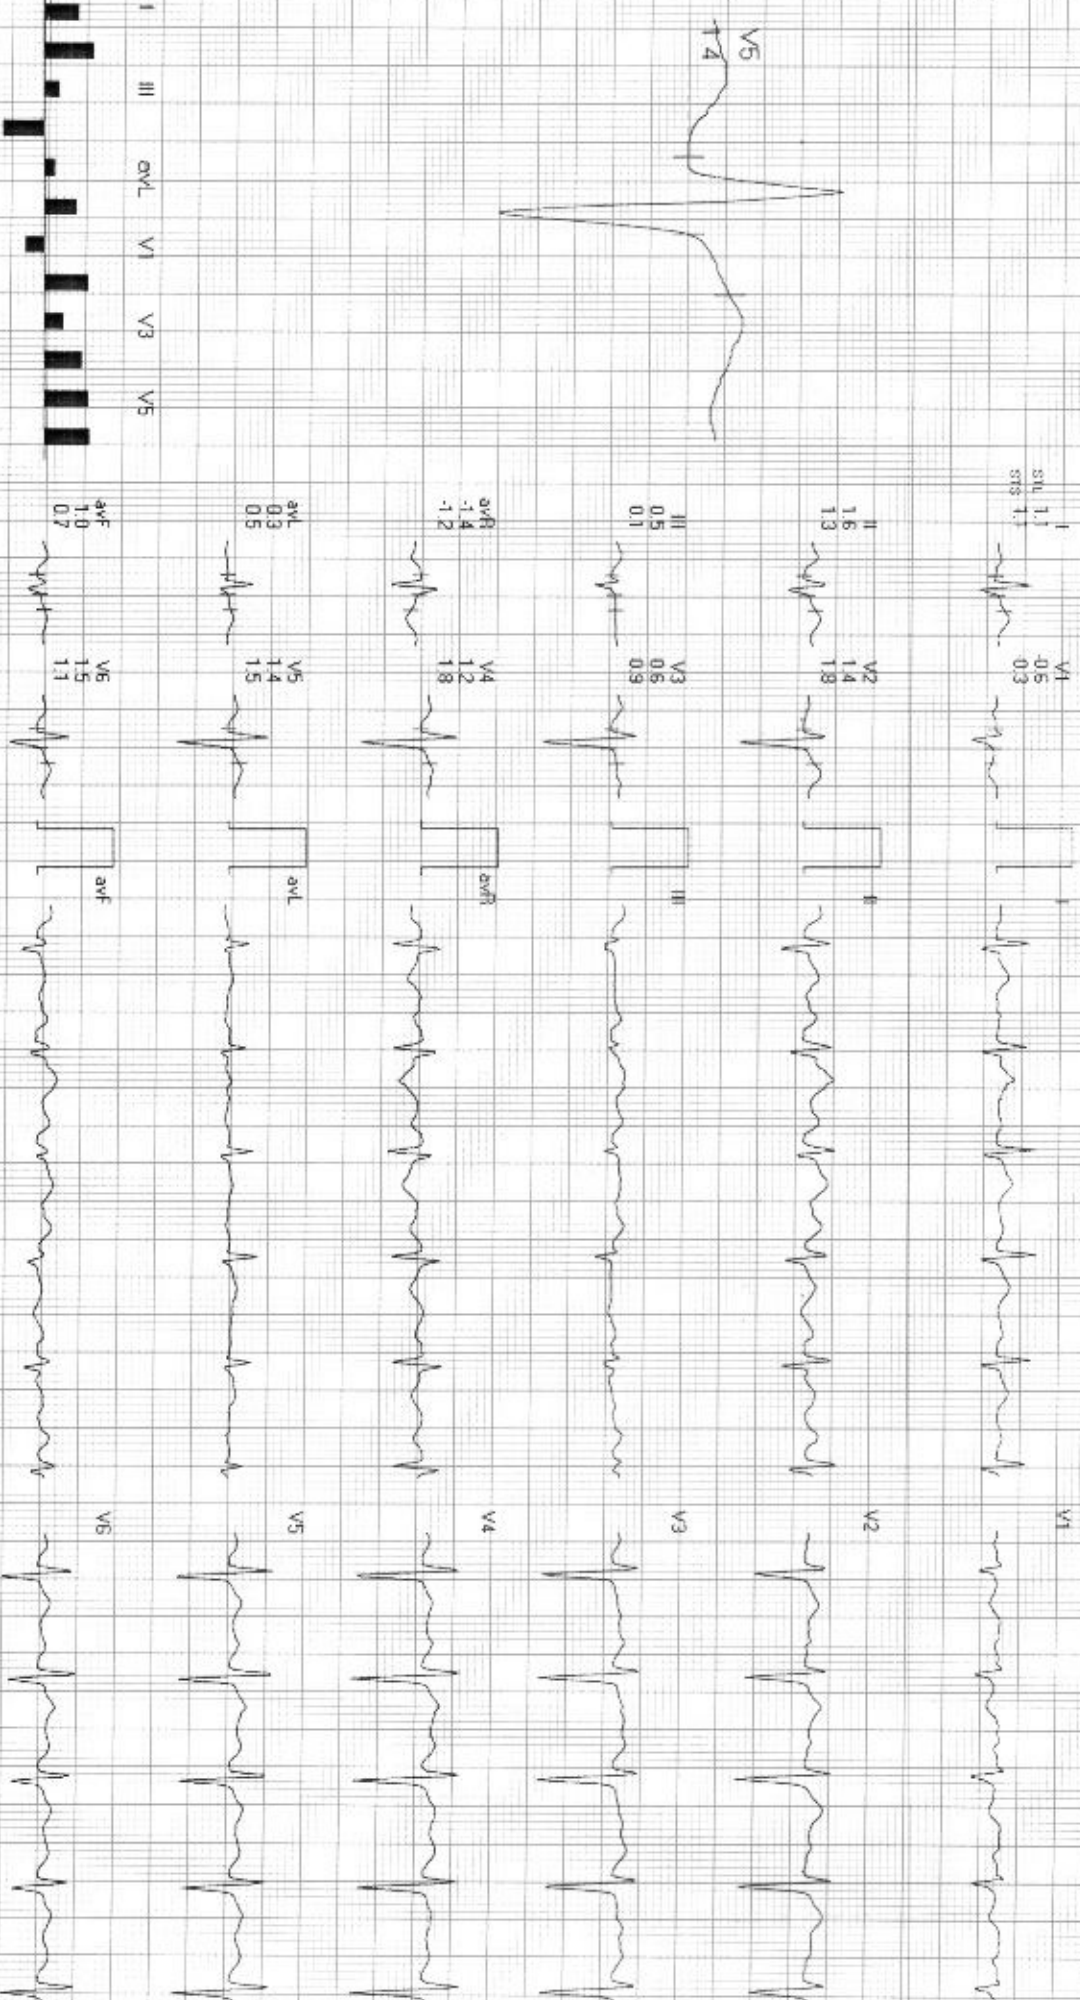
I
II
III
aVR
aVL
V1
V2
V3
V4
V5
V6

V5
T4

I
ST L 1.1
ST S 1.1

II
1.6
1.3

III
0.5
0.1

aVR
-1.4
-1.2

aVL
0.3
0.5

aVF
1.0
0.7

V1
-0.6
-0.3

V2
1.4
1.8

V3
0.6
0.9

V4
1.2
1.8

V5
1.4
1.5

V6
1.5
1.1

I
II
III
aVR
aVL
aVF

V1
V2
V3
V4
V5
V6